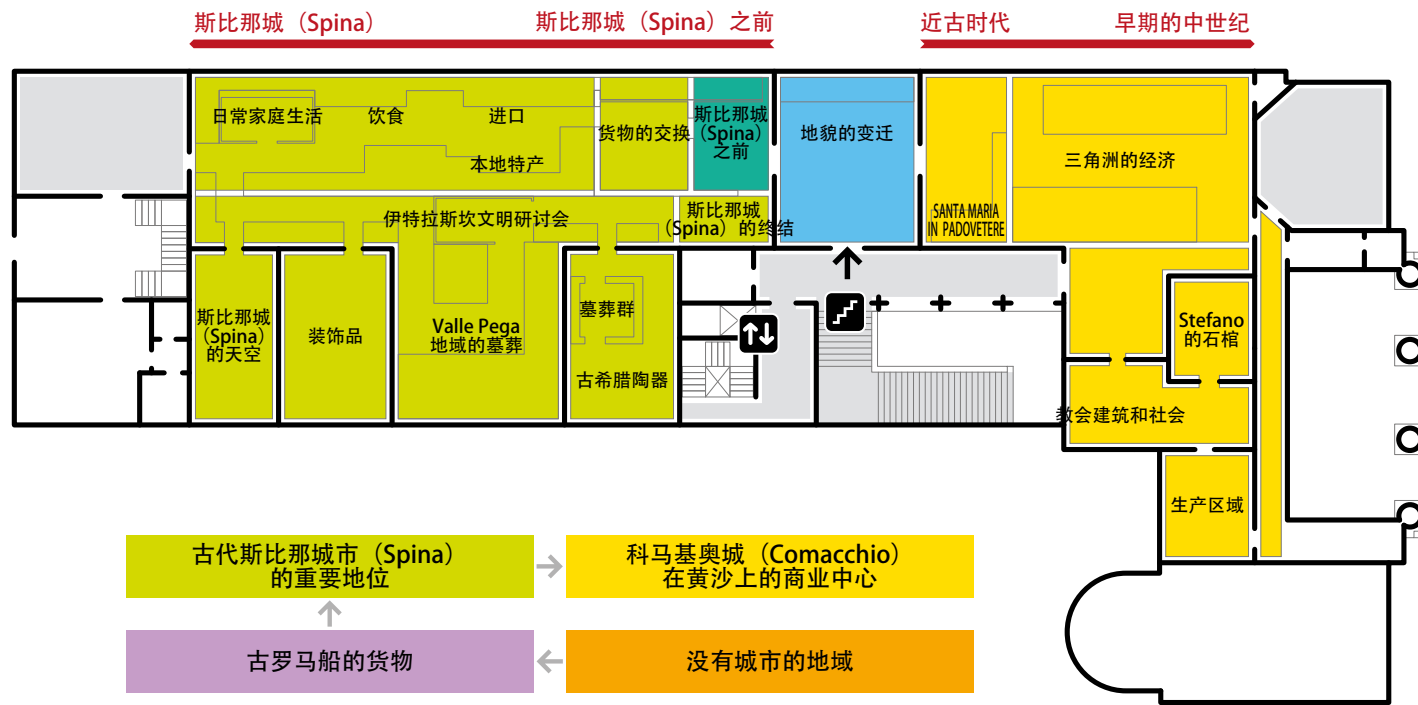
斯比那城（Spina）　斯比那城（Spina）之前　近古时代　早期的中世纪

日常家庭生活　饮食　进口　本地特产　货物的交换　斯比那城（Spina）之前　地貌的变迁　SANTA MARIA IN PADOVETERE　三角洲的经济

伊特拉斯坎文明研讨会　斯比那城（Spina）的终结

斯比那城（Spina）的天空　装饰品　Valle Pega 地域的墓葬　墓葬群　古希腊陶器

Stefano 的石棺　教会建筑和社会　生产区域

古代斯比那城市（Spina）的重要地位

科马基奥城（Comacchio）在黄沙上的商业中心

古罗马船的货物

没有城市的地域